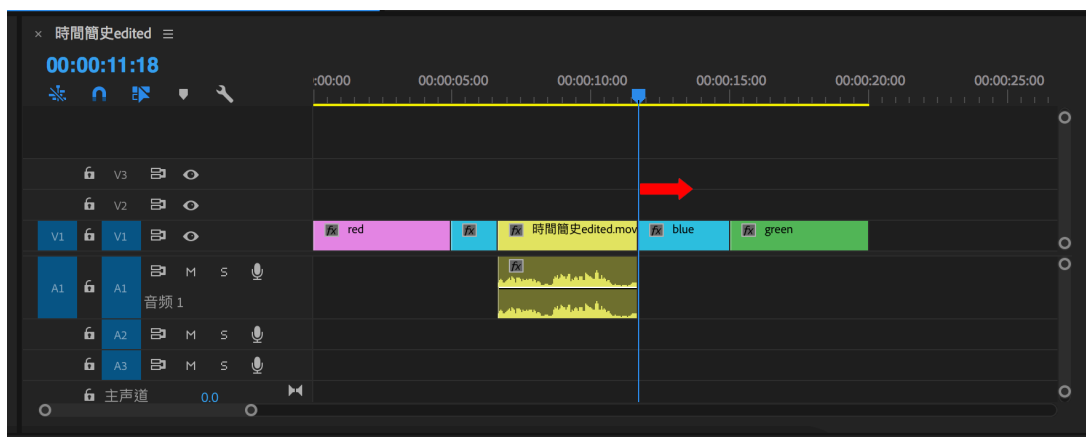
× 時間簡史edited ≡

00:00:11:18

:00:00 00:00:05:00 00:00:10:00 00:00:15:00 00:00:20:00 00:00:25:00

V3

V2

V1 V1

fx red

fx

fx 時間簡史edited.mov

fx blue

fx green

A1 A1 M S

音频 1

fx

A2 M S

A3 M S

主声道 0.0